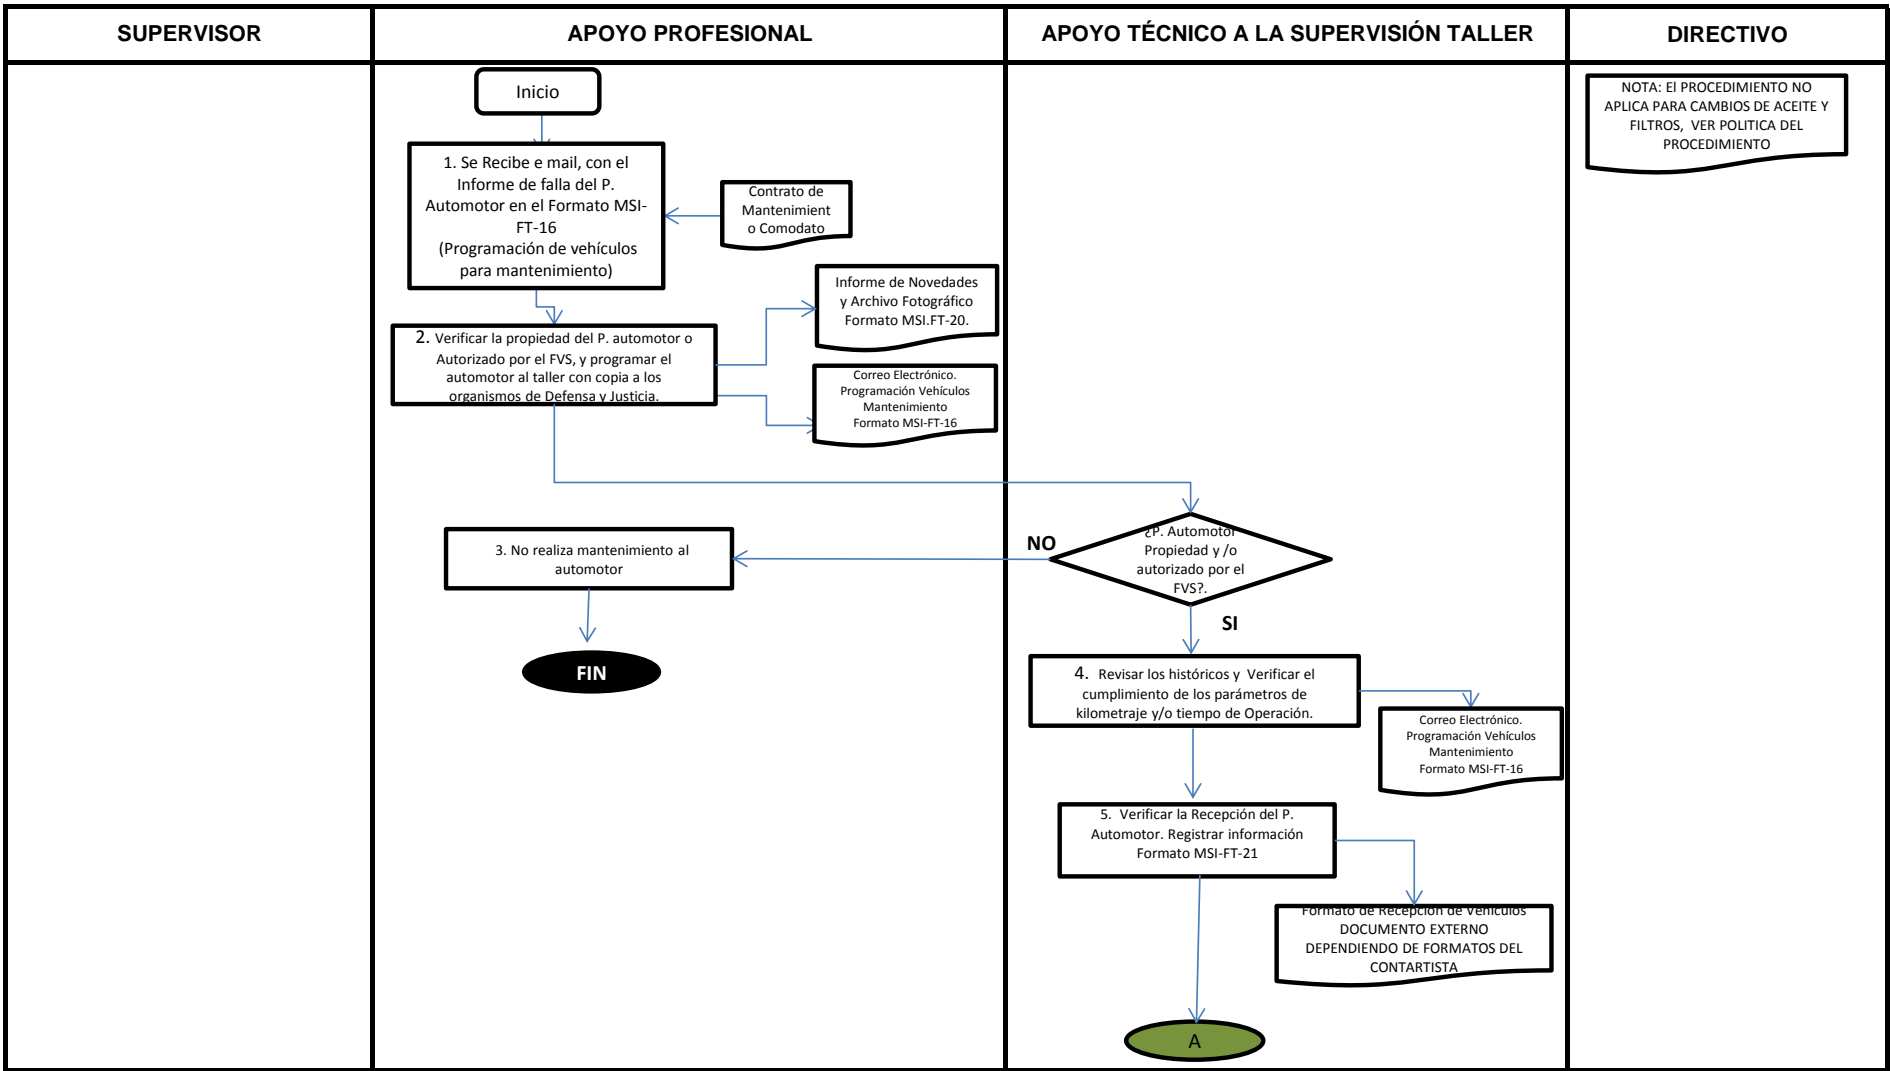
SUPERVISOR

APOYO PROFESIONAL

APOYO TÉCNICO A LA SUPERVISIÓN TALLER

DIRECTIVO

NOTA: El PROCEDIMIENTO NO APLICA PARA CAMBIOS DE ACEITE Y FILTROS, VER POLITICA DEL PROCEDIMIENTO

Inicio

1. Se Recibe e mail, con el Informe de falla del P. Automotor en el Formato MSI-FT-16
(Programación de vehículos para mantenimiento)

Contrato de Mantenimient o Comodato

Informe de Novedades y Archivo Fotográfico Formato MSI.FT-20.

2. Verificar la propiedad del P. automotor o Autorizado por el FVS, y programar el automotor al taller con copia a los organismos de Defensa y Justicia.

Correo Electrónico. Programación Vehículos Mantenimiento Formato MSI-FT-16

NO

¿P. Automotor Propiedad y /o autorizado por el FVS?.

3. No realiza mantenimiento al automotor

FIN

SI

4. Revisar los históricos y Verificar el cumplimiento de los parámetros de kilometraje y/o tiempo de Operación.

Correo Electrónico. Programación Vehículos Mantenimiento Formato MSI-FT-16

5. Verificar la Recepción del P. Automotor. Registrar información Formato MSI-FT-21

Formato de Recepción de Vehículos DOCUMENTO EXTERNO DEPENDIENDO DE FORMATOS DEL CONTARTISTA

A